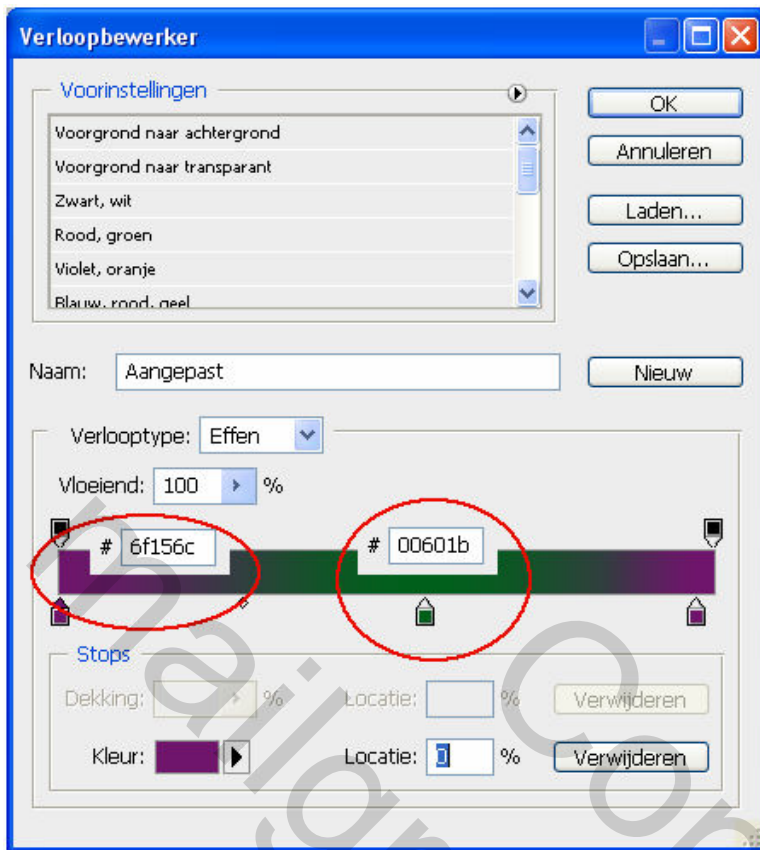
Verloopbewerker

Voorinstellingen

Voorgrond naar achtergrond
Voorgrond naar transparant
Zwart, wit
Rood, groen
Violet, oranje
Blauw, rood, geel

OK
Annuleren
Laden...
Opslaan...

Naam: Aangepast

Nieuw

Verlooptype: Effen

Vloeiend: 100 %

# 6f156c

# 00601b

Stops

Dekking: %

Locatie: %

Verwijderen

Kleur:

Locatie: 0 %

Verwijderen